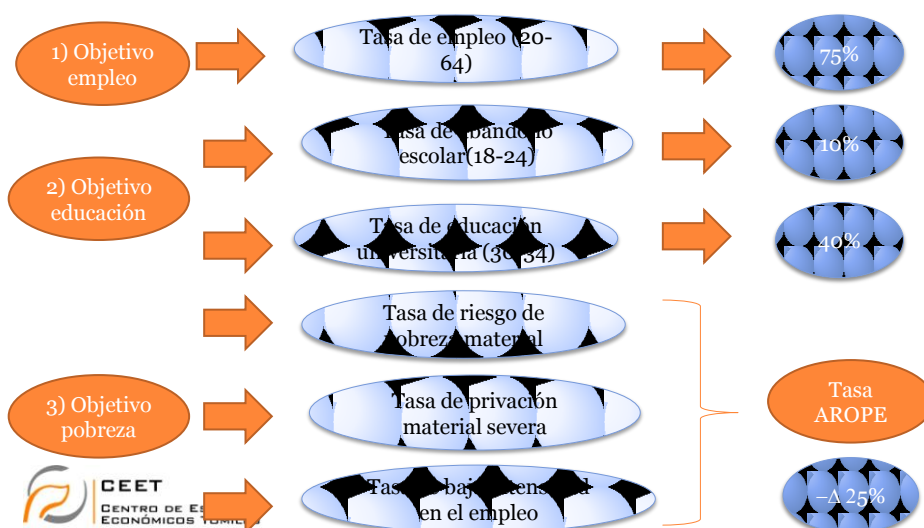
1) Objetivo empleo

Tasa de empleo (20-64)

75%

2) Objetivo educación

Tasa de abandono escolar(18-24)

10%

Tasa de educación universitaria (30-34)

40%

3) Objetivo pobreza

Tasa de riesgo de pobreza material

Tasa de privación material severa

Tasa de baja intensidad en el empleo

Tasa AROPE

$-\Delta$ 25%

CEET
Centro de Es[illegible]
Económicos Tomi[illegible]